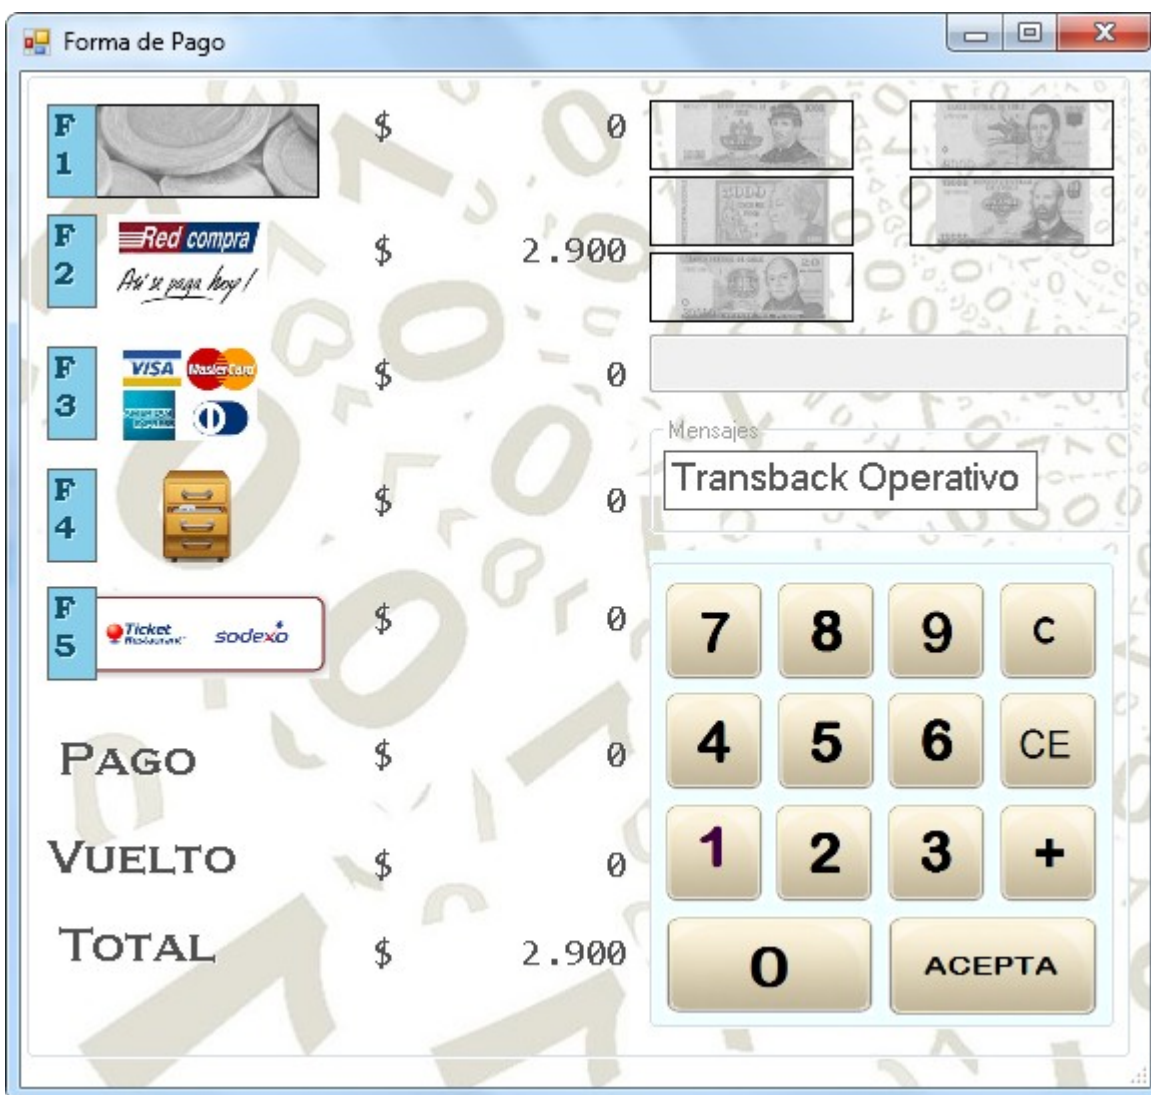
Forma de Pago

F 1 $ 0

F 2 Red compra Así se paga hoy! $ 2.900

F 3 VISA MasterCard $ 0

F 4 $ 0

F 5 Ticket sodexo $ 0

Mensajes

Transback Operativo

7 8 9 C

4 5 6 CE

1 2 3 +

0 ACEPTA

PAGO $ 0

VUELTO $ 0

TOTAL $ 2.900